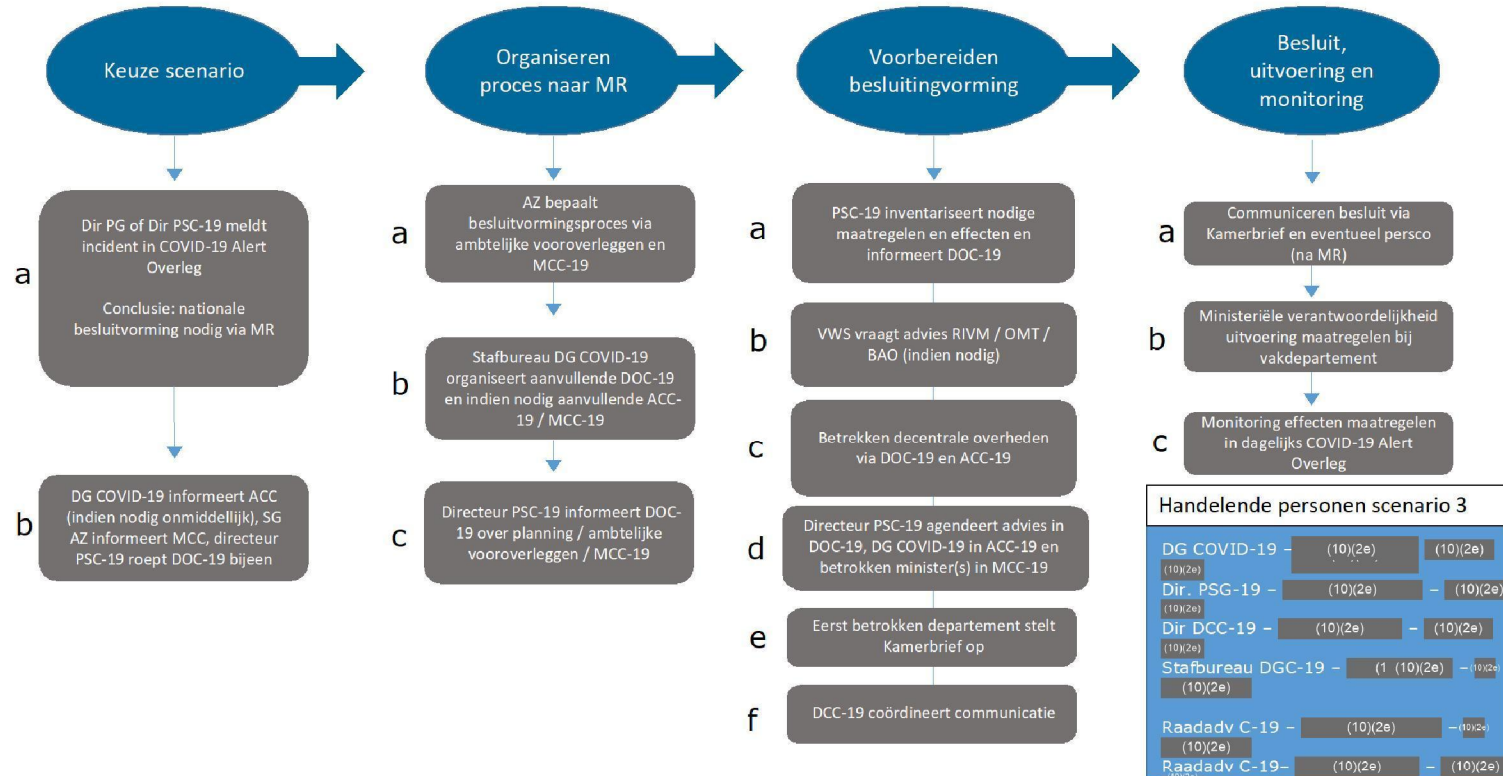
Keuze scenario

a

Dir PG of Dir PSC-19 meldt incident in COVID-19 Alert Overleg

Conclusie: nationale besluitvorming nodig via MR

b

DG COVID-19 informeert ACC (indien nodig onmiddellijk), SG AZ informeert MCC, directeur PSC-19 roept DOC-19 bijeen

Organiseren proces naar MR

a

AZ bepaalt besluitvormingsproces via ambtelijke vooroverleggen en MCC-19

b

Stafbureau DG COVID-19 organiseert aanvullende DOC-19 en indien nodig aanvullende ACC-19 / MCC-19

c

Directeur PSC-19 informeert DOC-19 over planning / ambtelijke vooroverleggen / MCC-19

Voorbereiden besluitingvorming

a

PSC-19 inventariseert nodige maatregelen en effecten en informeert DOC-19

b

VWS vraagt advies RIVM / OMT / BAO (indien nodig)

c

Betrekken decentrale overheden via DOC-19 en ACC-19

d

Directeur PSC-19 agendeert advies in DOC-19, DG COVID-19 in ACC-19 en betrokken minister(s) in MCC-19

e

Eerst betrokken departement stelt Kamerbrief op

f

DCC-19 coördineert communicatie

Besluit, uitvoering en monitoring

a

Communiceren besluit via Kamerbrief en eventueel persco (na MR)

b

Ministeriële verantwoordelijkheid uitvoering maatregelen bij vakdepartement

c

Monitoring effecten maatregelen in dagelijks COVID-19 Alert Overleg

Handelende personen scenario 3

DG COVID-19 – (10)(2e) (10)(2e) (10)(2e)
Dir. PSG-19 – (10)(2e) – (10)(2e) (10)(2e)
Dir DCC-19 – (10)(2e) – (10)(2e) (10)(2e)
Stafbureau DGC-19 – (1 (10)(2e) – (10)(2e) (10)(2e)

Raadadv C-19 – (10)(2e) – (10)(2e) (10)(2e)
Raadadv C-19– (10)(2e) – (10)(2e)